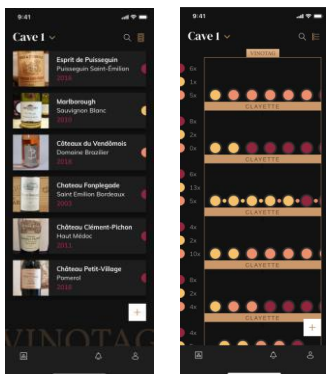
9:41

Cave 1

Esprit de Puisseguin
Puisseguin Saint-Emilion
2016

Marlborough
Sauvignon Blanc
2019

Côteaux du Vendômois
Domaine Brazilier
2018

Chateau Fonplegade
Saint Emilion Bordeaux
2002

Château Clément-Pichon
Haut Médoc
2011

Château Petit-Village
Pomerol
2016

+

VINOTAG

9:41

Cave 1

VINOTAG

6x
1x
5x

CLAYETTE

8x
2x
0x

CLAYETTE

6x
13x
5x

CLAYETTE

4x
2x
10x

CLAYETTE

8x
2x
4x

CLAYETTE

4x

+